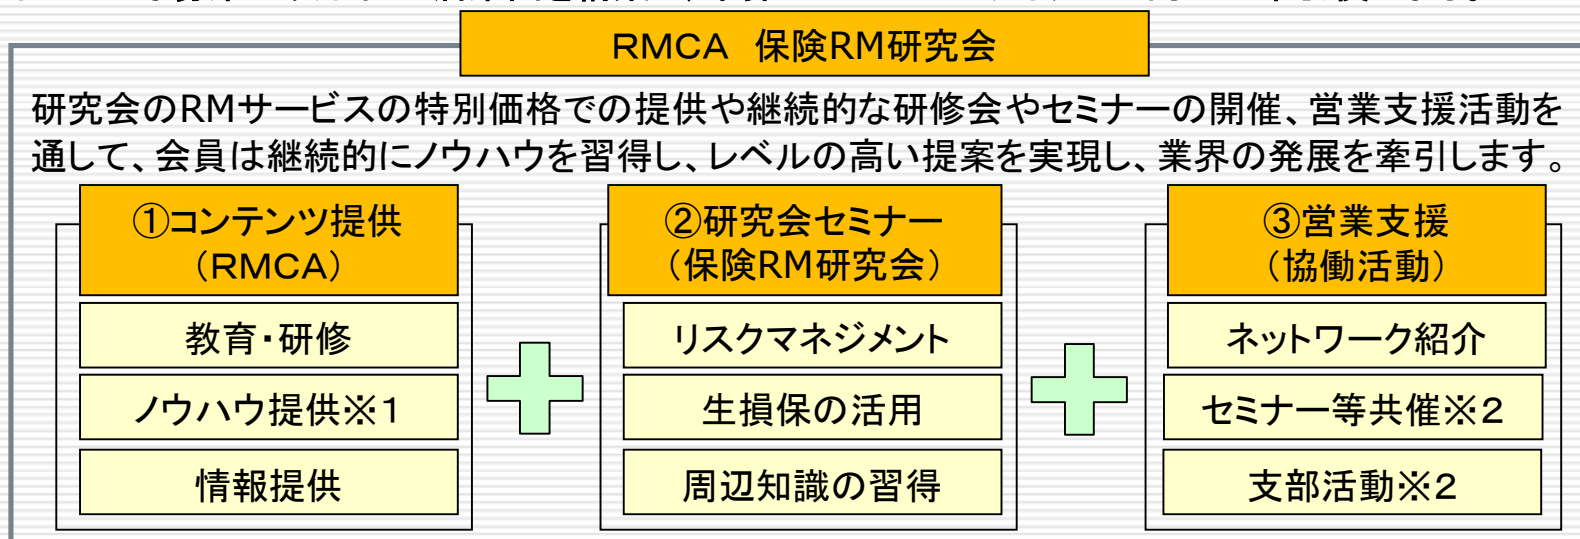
RMCA　保険RM研究会

研究会のRMサービスの特別価格での提供や継続的な研修会やセミナーの開催、営業支援活動を通して、会員は継続的にノウハウを習得し、レベルの高い提案を実現し、業界の発展を牽引します。

①コンテンツ提供
（RMCA）

教育・研修

ノウハウ提供※1

情報提供

②研究会セミナー
（保険RM研究会）

リスクマネジメント

生損保の活用

周辺知識の習得

③営業支援
（協働活動）

ネットワーク紹介

セミナー等共催※2

支部活動※2